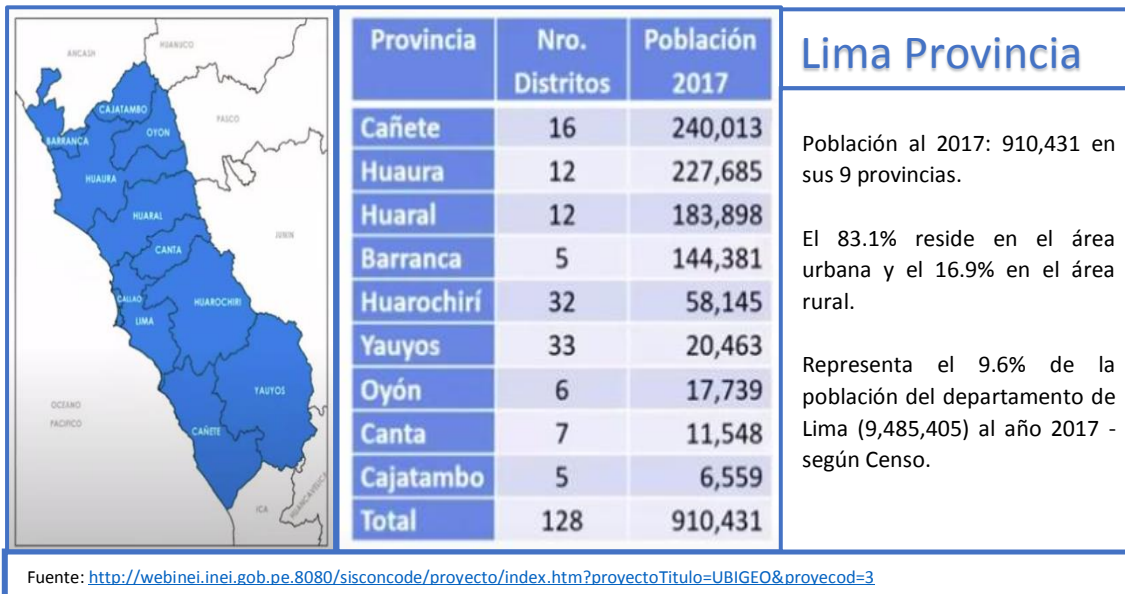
ANCASH
HUANUCO
CAJATAMBO
OYON
PASCO
BARRANCA
HUAURA
HUARAL
JUNIN
CANTA
CALLAO
LIMA
HUAROCHIRI
YAUYOS
OCEANO PACIFICO
CAÑETE
ICA
HUANCAVELICA

| Provincia | Nro. Distritos | Población 2017 |
|---|---|---|
| Cañete | 16 | 240,013 |
| Huaura | 12 | 227,685 |
| Huaral | 12 | 183,898 |
| Barranca | 5 | 144,381 |
| Huarochirí | 32 | 58,145 |
| Yauyos | 33 | 20,463 |
| Oyón | 6 | 17,739 |
| Canta | 7 | 11,548 |
| Cajatambo | 5 | 6,559 |
| Total | 128 | 910,431 |

Lima Provincia

Población al 2017: 910,431 en sus 9 provincias.

El 83.1% reside en el área urbana y el 16.9% en el área rural.

Representa el 9.6% de la población del departamento de Lima (9,485,405) al año 2017 - según Censo.

Fuente: http://webinei.inei.gob.pe.8080/sisconcode/proyecto/index.htm?proyectoTitulo=UBIGEO&proyecod=3